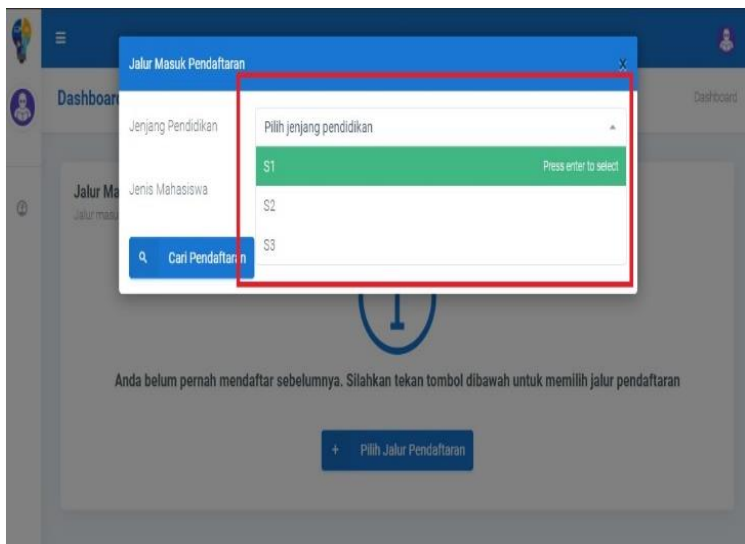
Jalur Masuk Pendaftaran

x

Dashboard

Dashboard

Jenjang Pendidikan

Pilih jenjang pendidikan

S1

Press enter to select

Jalur Ma

Jalur masu

Jenis Mahasiswa

S2

S3

Cari Pendaftaran

Anda belum pernah mendaftar sebelumnya. Silahkan tekan tombol dibawah untuk memilih jalur pendaftaran

+ Pilih Jalur Pendaftaran